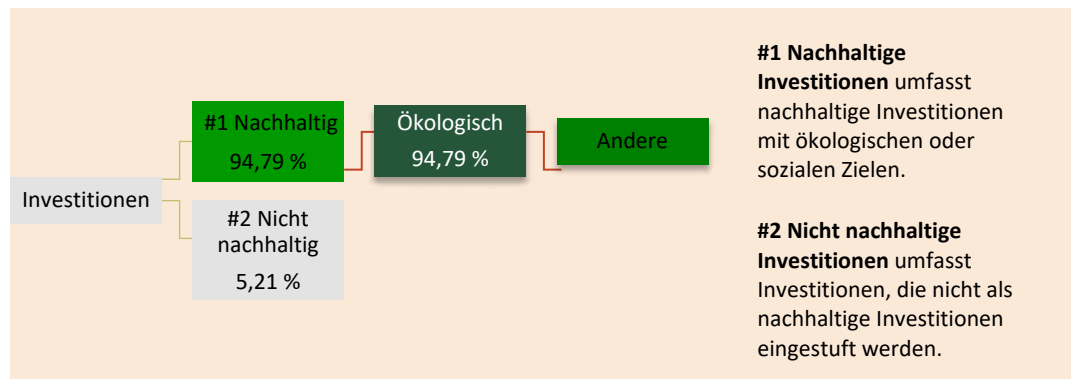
Investitionen

#1 Nachhaltig
94,79 %

Ökologisch
94,79 %

Andere

#2 Nicht nachhaltig
5,21 %

**#1 Nachhaltige Investitionen** umfasst nachhaltige Investitionen mit ökologischen oder sozialen Zielen.

**#2 Nicht nachhaltige Investitionen** umfasst Investitionen, die nicht als nachhaltige Investitionen eingestuft werden.